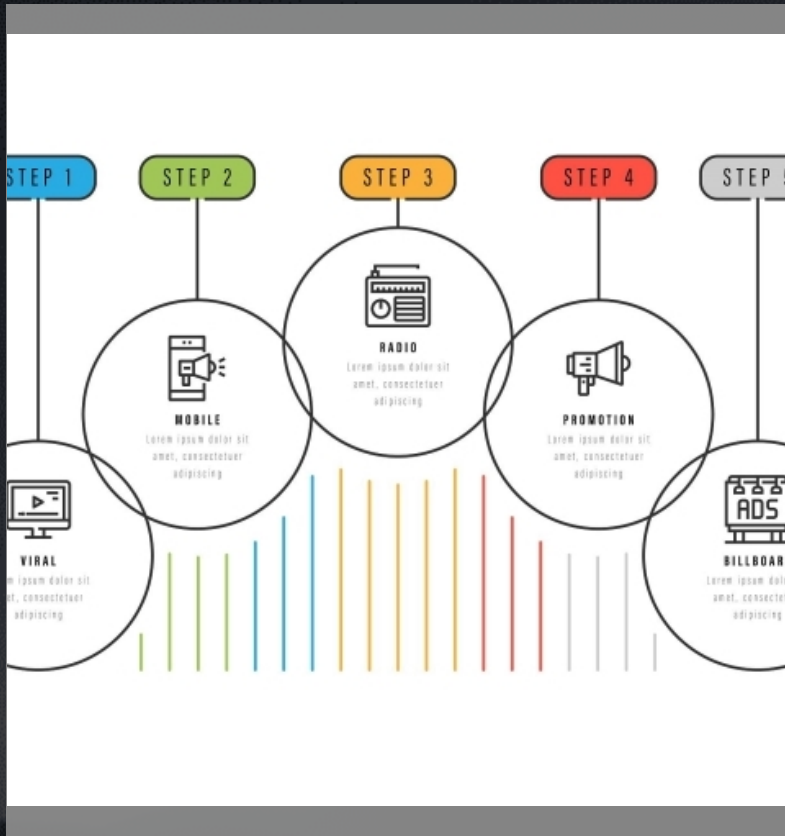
STEP 1

STEP 2

STEP 3

STEP 4

STEP 5

RADIO

Lorem ipsum dolor sit amet, consectetuer adipiscing

MOBILE

Lorem ipsum dolor sit amet, consectetuer adipiscing

PROMOTION

Lorem ipsum dolor sit amet, consectetuer adipiscing

VIRAL

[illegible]m ipsum dolor sit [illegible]t, consectetuer adipiscing

ADS

BILLBOAR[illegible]

Lorem ipsum dolor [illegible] amet, consectetu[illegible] adipiscing